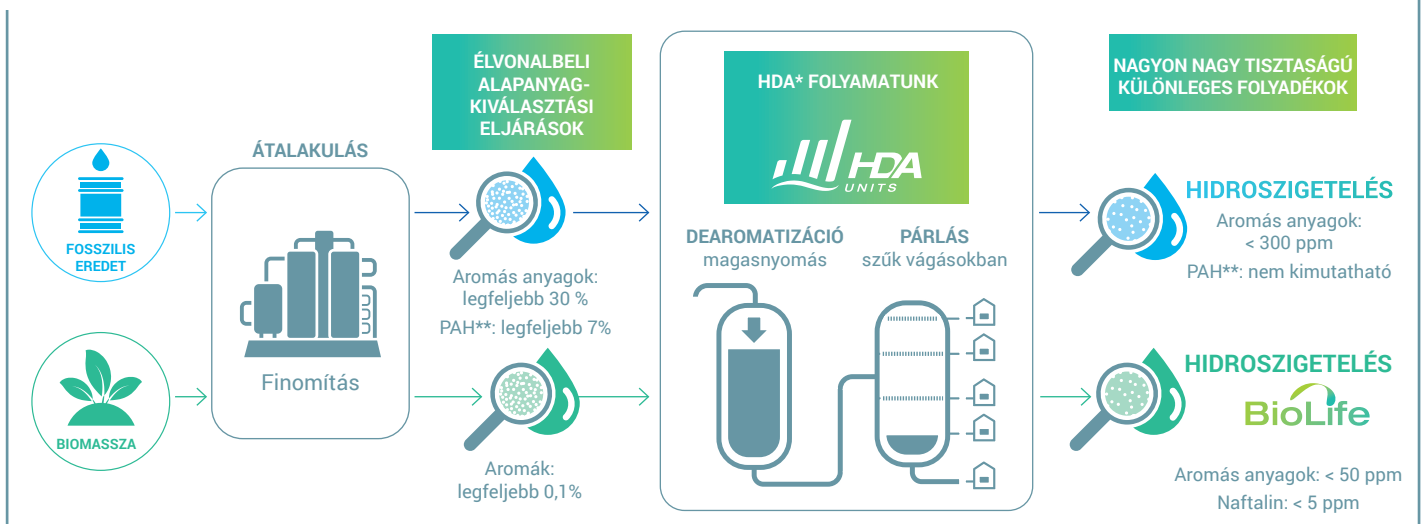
FOSSZILIS EREDET

BIOMASSZA

ÁTALAKULÁS

Finomítás

ÉLVONALBELI ALAPANYAG-KIVÁLASZTÁSI ELJÁRÁSOK

Aromás anyagok: legfeljebb 30 %

PAH**: legfeljebb 7%

Aromák: legfeljebb 0,1%

HDA* FOLYAMATUNK

HDA UNITS

DEAROMATIZÁCIÓ magasnyomás

PÁRLÁS szűk vágásokban

NAGYON NAGY TISZTASÁGÚ KÜLÖNLEGES FOLYADÉKOK

HIDROSZIGETELÉS

Aromás anyagok: < 300 ppm

PAH**: nem kimutatható

HIDROSZIGETELÉS

BioLife

Aromás anyagok: < 50 ppm

Naftalin: < 5 ppm